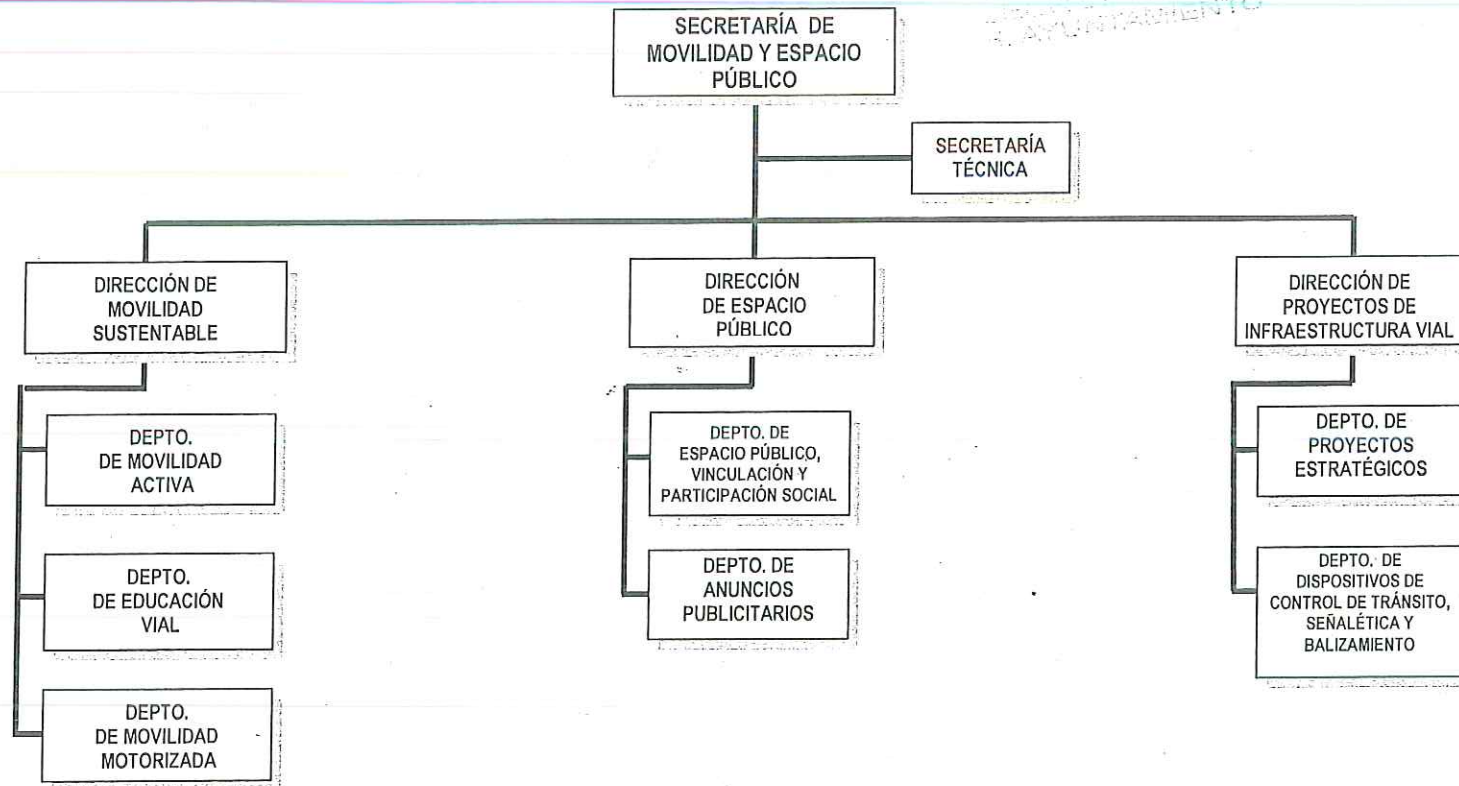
AYUNTAMIENTO

SECRETARÍA DE MOVILIDAD Y ESPACIO PÚBLICO

SECRETARÍA TÉCNICA

DIRECCIÓN DE MOVILIDAD SUSTENTABLE

DEPTO. DE MOVILIDAD ACTIVA

DEPTO. DE EDUCACIÓN VIAL

DEPTO. DE MOVILIDAD MOTORIZADA

DIRECCIÓN DE ESPACIO PÚBLICO

DEPTO. DE ESPACIO PÚBLICO, VINCULACIÓN Y PARTICIPACIÓN SOCIAL

DEPTO. DE ANUNCIOS PUBLICITARIOS

DIRECCIÓN DE PROYECTOS DE INFRAESTRUCTURA VIAL

DEPTO. DE PROYECTOS ESTRATÉGICOS

DEPTO. DE DISPOSITIVOS DE CONTROL DE TRÁNSITO, SEÑALÉTICA Y BALIZAMIENTO